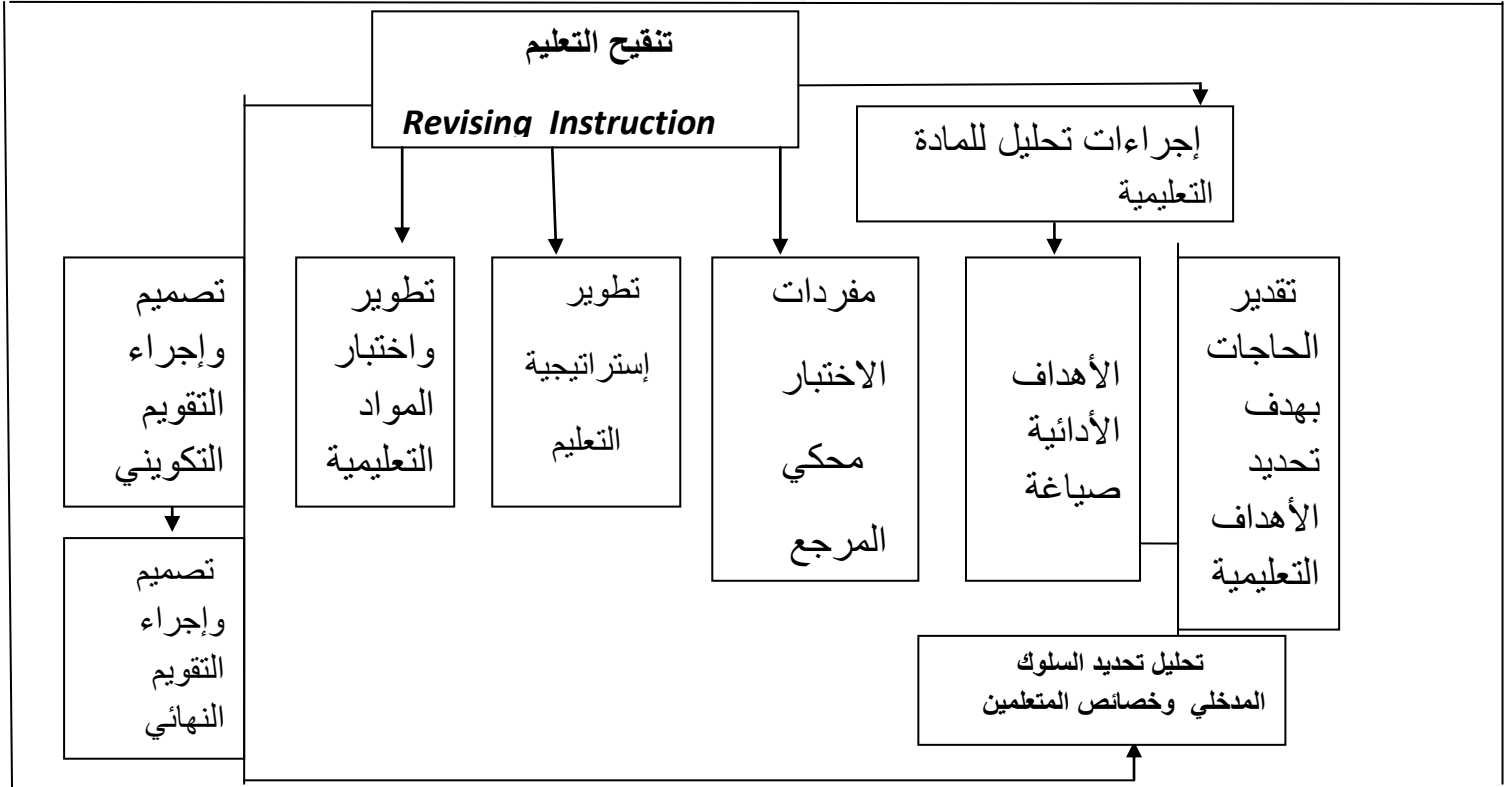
تنقيح التعليم

Revising Instruction

إجراءات تحليل للمادة التعليمية

تقدير الحاجات بهدف تحديد الأهداف التعليمية

الأهداف الأدائية صياغة

مفردات الاختبار محكي المرجع

تطوير إستراتيجية التعليم

تطوير واختبار المواد التعليمية

تصميم وإجراء التقويم التكويني

تصميم وإجراء التقويم النهائي

تحليل تحديد السلوك المدخلي وخصائص المتعلمين